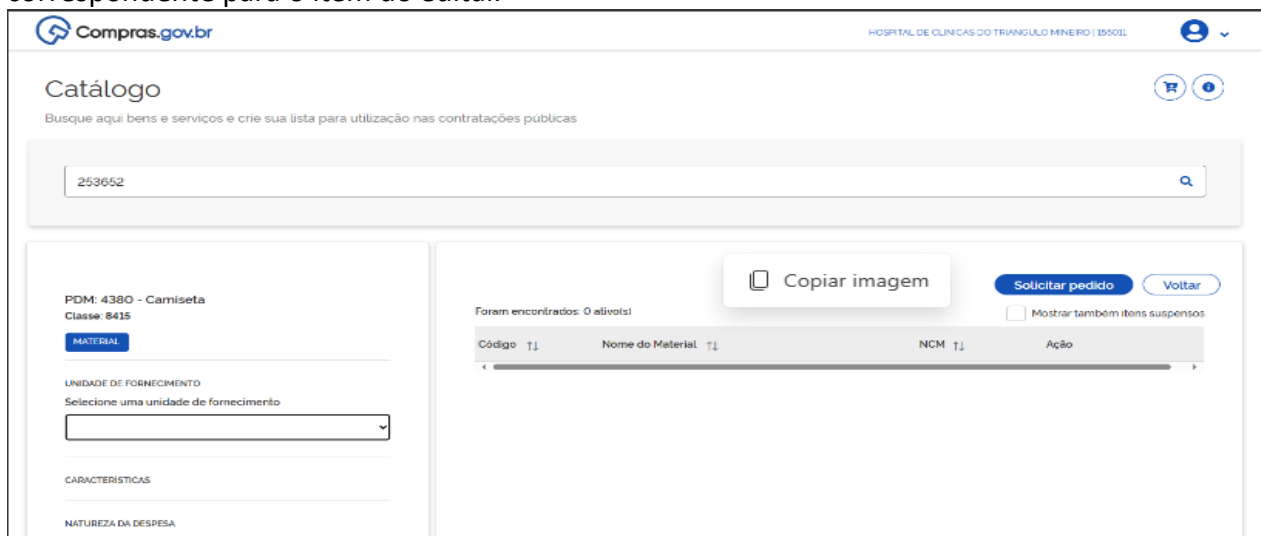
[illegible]

Compras.gov.br

HOSPITAL DE CLINICAS DO TRIANGULO MINEIRO | 155011

Catálogo

Busque aqui bens e serviços e crie sua lista para utilização nas contratações públicas

253652

PDM: 4380 - Camiseta
Classe: 8415

MATERIAL

UNIDADE DE FORNECIMENTO
Selecione uma unidade de fornecimento

CARACTERÍSTICAS

NATUREZA DA DESPESA

Copiar imagem

Solicitar pedido

Voltar

Foram encontrados: 0 ativo(s)

Mostrar também itens suspensos

| Código | Nome do Material | NCM | Ação |
|---|---|---|---|